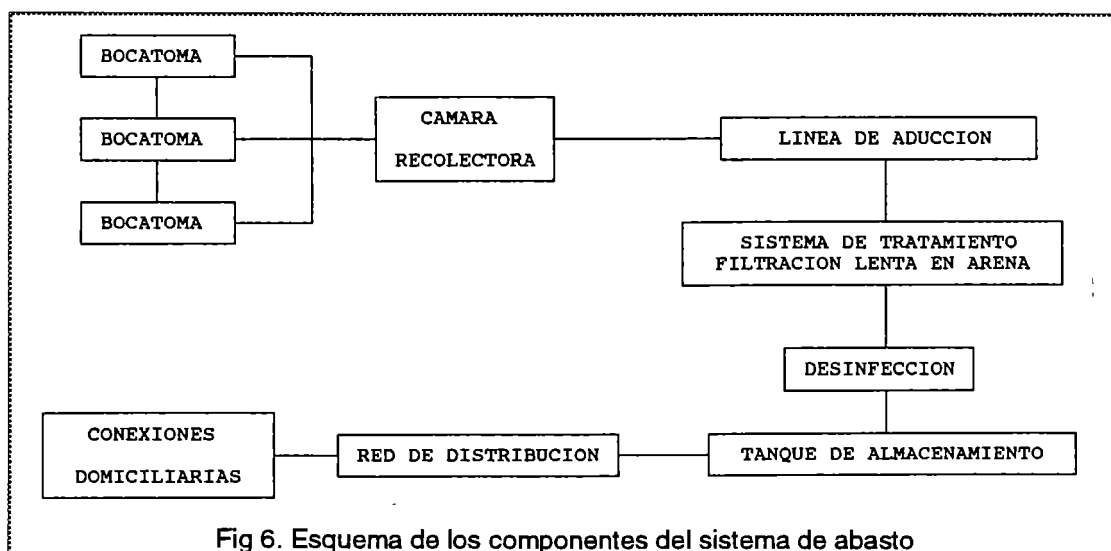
BOCATOMA

BOCATOMA

BOCATOMA

CAMARA RECOLECTORA

LINEA DE ADUCCION

SISTEMA DE TRATAMIENTO FILTRACION LENTA EN ARENA

DESINFECCION

TANQUE DE ALMACENAMIENTO

RED DE DISTRIBUCION

CONEXIONES DOMICILIARIAS

Fig 6. Esquema de los componentes del sistema de abasto